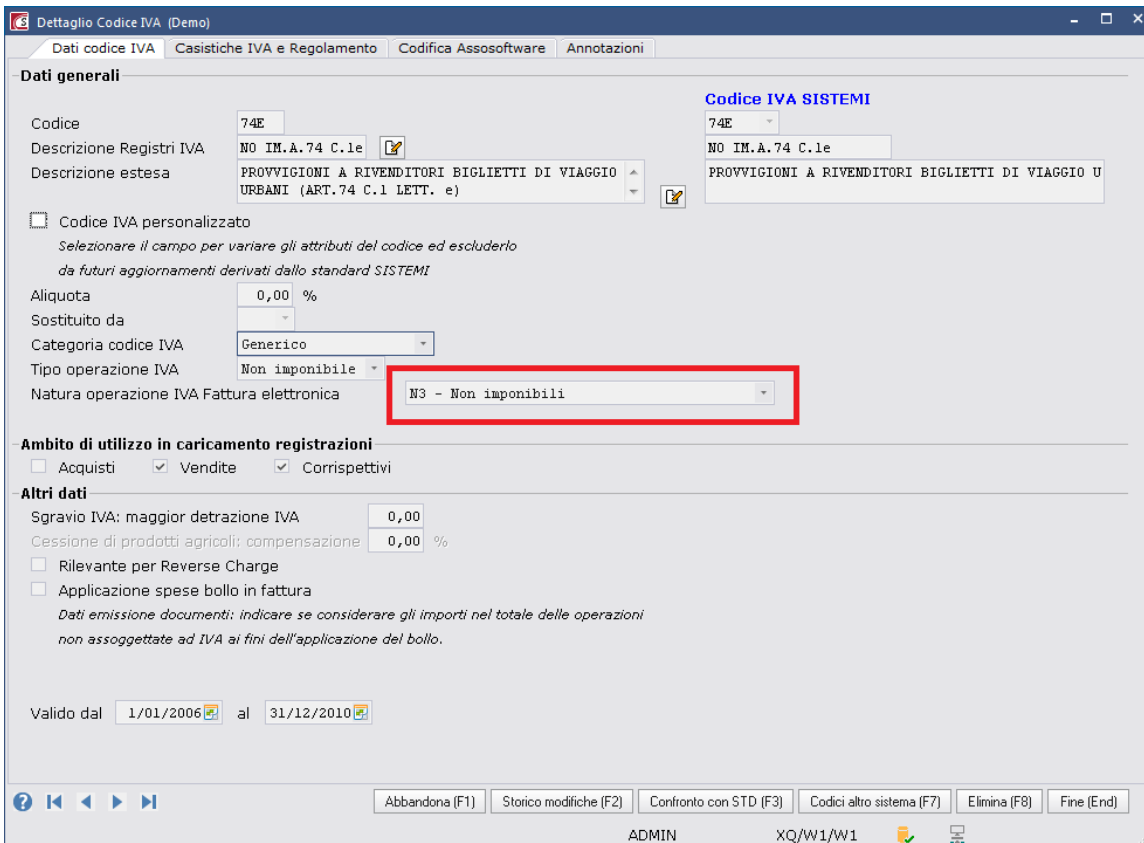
Dettaglio Codice IVA (Demo)

Dati codice IVA | Casistiche IVA e Regolamento | Codifica Assosoftware | Annotazioni

Dati generali

Codice IVA SISTEMI

Codice 74E 74E

Descrizione Registri IVA NO IM.A.74 C.1e NO IM.A.74 C.1e

Descrizione estesa PROVVIGIONI A RIVENDITORI BIGLIETTI DI VIAGGIO URBANI (ART.74 C.1 LETT. e) PROVVIGIONI A RIVENDITORI BIGLIETTI DI VIAGGIO U

Codice IVA personalizzato

Selezionare il campo per variare gli attributi del codice ed escluderlo da futuri aggiornamenti derivati dallo standard SISTEMI

Aliquota 0,00 %

Sostituito da

Categoria codice IVA Generico

Tipo operazione IVA Non imponibile

Natura operazione IVA Fattura elettronica N3 - Non imponibili

Ambito di utilizzo in caricamento registrazioni

Acquisti Vendite Corrispettivi

Altri dati

Sgravio IVA: maggior detrazione IVA 0,00

Cessione di prodotti agricoli: compensazione 0,00 %

Rilevante per Reverse Charge

Applicazione spese bollo in fattura

Dati emissione documenti: indicare se considerare gli importi nel totale delle operazioni non assoggettate ad IVA ai fini dell'applicazione del bollo.

Valido dal 1/01/2006 al 31/12/2010

Abbandona (F1) | Storico modifiche (F2) | Confronto con STD (F3) | Codici altro sistema (F7) | Elimina (F8) | Fine (End)

ADMIN XQ/W1/W1